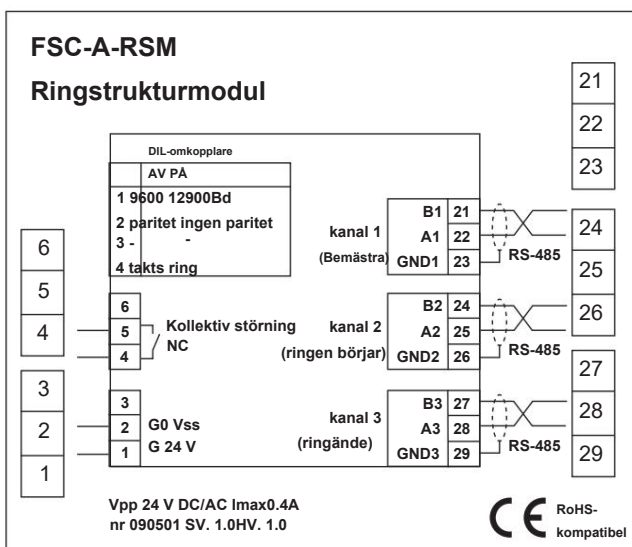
FSC-A-RSM

Ringstrukturmodul

21
22
23

DIL-omkopplare

AV PÅ

1 9600 12900Bd

2 paritet ingen paritet

3 - -

4 takts ring

6
5
4

6
5
4

Kollektiv störning
NC

3
2
1

3
2
1

G0 Vss
G 24 V

kanal 1
(Bemästra)

| B1 | 21 |
|---|---|
| A1 | 22 |
| GND1 | 23 |

RS-485

24
25

kanal 2
(ringen börjar)

| B2 | 24 |
|---|---|
| A2 | 25 |
| GND2 | 26 |

RS-485

26
27

kanal 3
(ringände)

| B3 | 27 |
|---|---|
| A3 | 28 |
| GND3 | 29 |

RS-485

28
29

Vpp 24 V DC/AC Imax0.4A
nr 090501 SV. 1.0HV. 1.0

CE RoHS-kompatibel